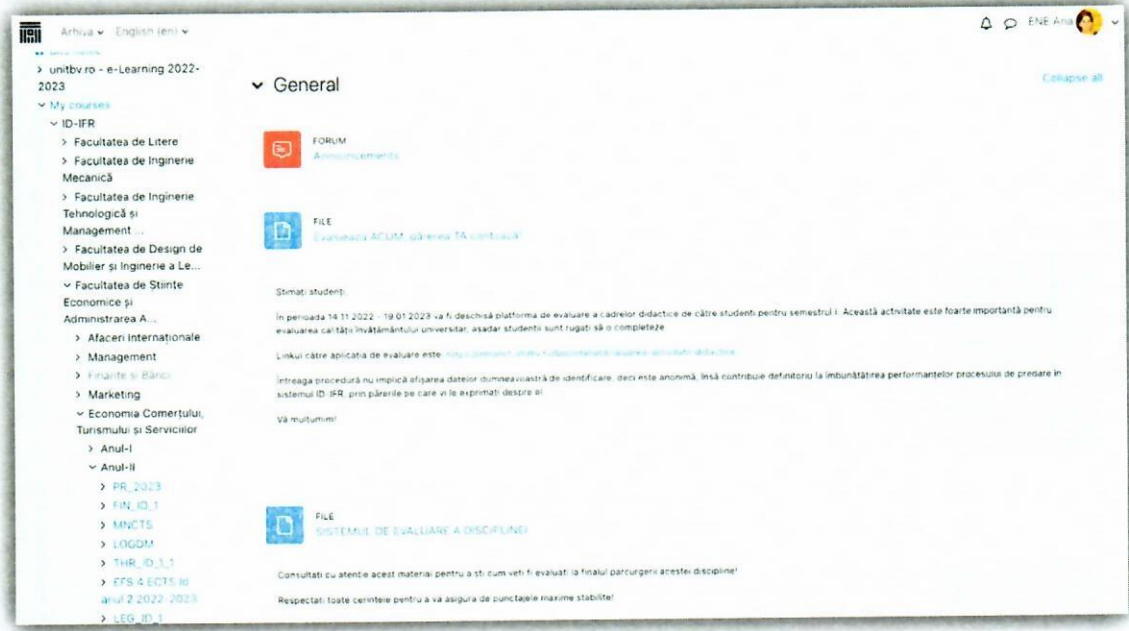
Arhiva English (en)

ENE Ana

> unitbv.ro - e-Learning 2022-2023
My courses
ID-IFR
> Facultatea de Litere
> Facultatea de Inginerie Mecanică
> Facultatea de Inginerie Tehnologică și Management ...
> Facultatea de Design de Mobilier și Inginerie a Le...
Facultatea de Stiinte Economice și Administrarea A...
> Afaceri Internationale
> Management
> Finanțe și Bănci
> Marketing
Economia Comerțului, Turismului și Serviciilor
> Anul-I
Anul-II
> PR_2023
> FIN_ID_1
> MNCTS
> LOGDM
> THR_ID_1_1
> EFS 4 ECTS Id anul 2 2022-2023
> LEG_ID_1

General

Collapse all

FORUM
Announcements

FILE
Evaluează ACUM, părerea TA contează!

Stimați studenți,

În perioada 14.11.2022 - 19.01.2023 va fi deschisă platforma de evaluare a cadrelor didactice de către studenți pentru semestrul I. Această activitate este foarte importantă pentru evaluarea calității învățământului universitar, așadar studenții sunt rugați să o completeze.

Linkul către aplicația de evaluare este: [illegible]

Întreaga procedură nu implică afișarea datelor dumneavoastră de identificare, deci este anonimă, însă contribuie definitoriu la îmbunătățirea performanțelor procesului de predare în sistemul ID-IFR, prin părerile pe care vi le exprimați despre el.

Vă mulțumim!

FILE
SISTEMUL DE EVALUARE A DISCIPLINEI

Consultați cu atenție acest material pentru a ști cum veți fi evaluați la finalul parcurgerii acestei discipline!

Respectați toate cerințele pentru a vă asigura de punctajele maxime stabilite!